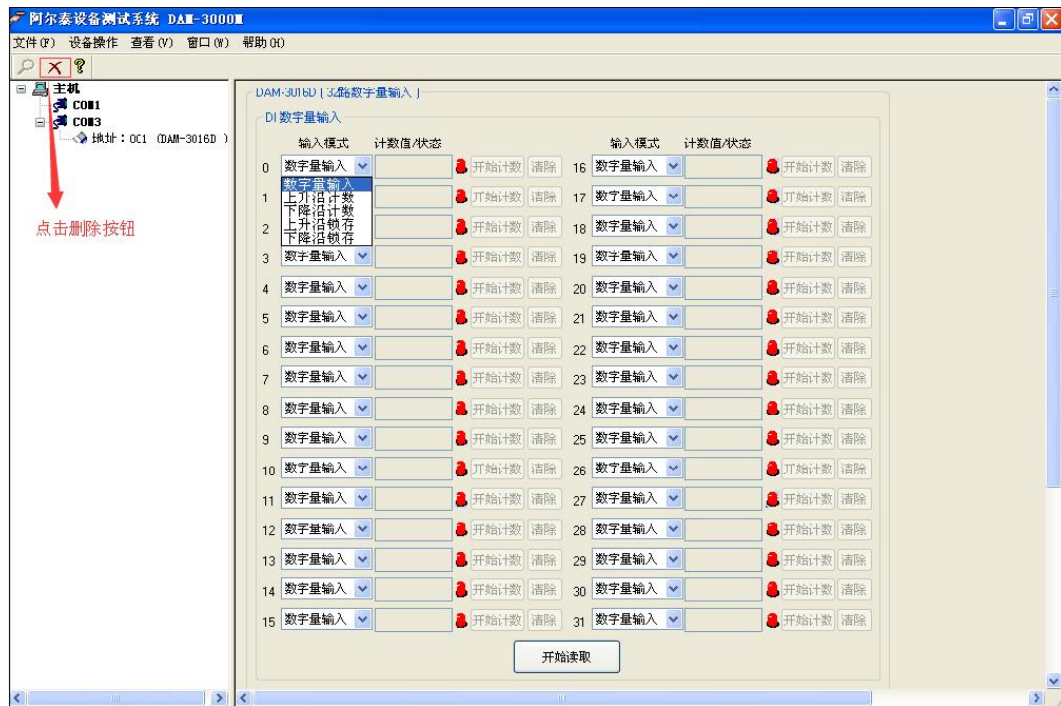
阿尔泰设备测试系统 DAM-3000M

文件(F) 设备操作 查看(V) 窗口(W) 帮助(H)

主机
COM1
COM3
地址：0C1 (DAM-3016D)

点击删除按钮

DAM-3016D [32路数字量输入]

DI 数字量输入

| | 输入模式 | 计数值/状态 | | | | 输入模式 | 计数值/状态 | | |
|---|---|---|---|---|---|---|---|---|---|
| 0 | 数字量输入 | | 开始计数 | 清除 | 16 | 数字量输入 | | 开始计数 | 清除 |
| 1 | | | 开始计数 | 清除 | 17 | 数字量输入 | | 开始计数 | 清除 |
| 2 | | | 开始计数 | 清除 | 18 | 数字量输入 | | 开始计数 | 清除 |
| 3 | 数字量输入 | | 开始计数 | 清除 | 19 | 数字量输入 | | 开始计数 | 清除 |
| 4 | 数字量输入 | | 开始计数 | 清除 | 20 | 数字量输入 | | 开始计数 | 清除 |
| 5 | 数字量输入 | | 开始计数 | 清除 | 21 | 数字量输入 | | 开始计数 | 清除 |
| 6 | 数字量输入 | | 开始计数 | 清除 | 22 | 数字量输入 | | 开始计数 | 清除 |
| 7 | 数字量输入 | | 开始计数 | 清除 | 23 | 数字量输入 | | 开始计数 | 清除 |
| 8 | 数字量输入 | | 开始计数 | 清除 | 24 | 数字量输入 | | 开始计数 | 清除 |
| 9 | 数字量输入 | | 开始计数 | 清除 | 25 | 数字量输入 | | 开始计数 | 清除 |
| 10 | 数字量输入 | | 开始计数 | 清除 | 26 | 数字量输入 | | 开始计数 | 清除 |
| 11 | 数字量输入 | | 开始计数 | 清除 | 27 | 数字量输入 | | 开始计数 | 清除 |
| 12 | 数字量输入 | | 开始计数 | 清除 | 28 | 数字量输入 | | 开始计数 | 清除 |
| 13 | 数字量输入 | | 开始计数 | 清除 | 29 | 数字量输入 | | 开始计数 | 清除 |
| 14 | 数字量输入 | | 开始计数 | 清除 | 30 | 数字量输入 | | 开始计数 | 清除 |
| 15 | 数字量输入 | | 开始计数 | 清除 | 31 | 数字量输入 | | 开始计数 | 清除 |

数字量输入
上升沿计数
下降沿计数
上升沿锁存
下降沿锁存

开始读取